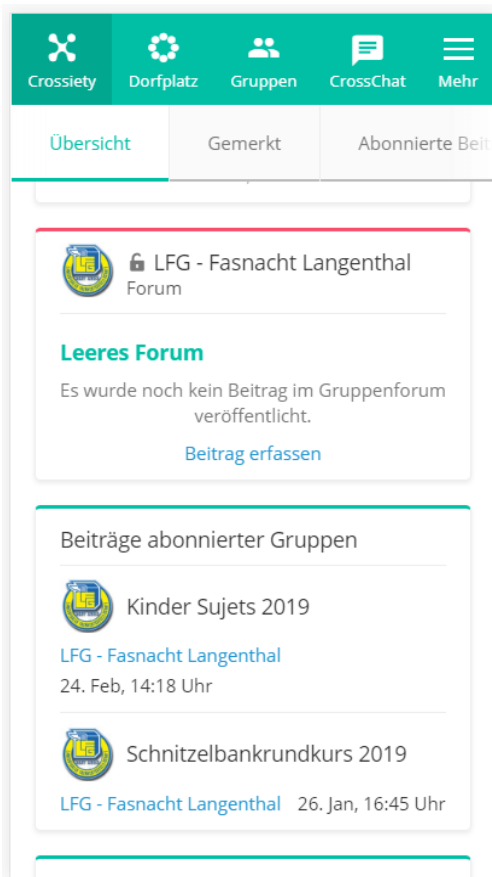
Crossiety Dorfplatz Gruppen CrossChat Mehr

Übersicht Gemerkt Abonnierte Bei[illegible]

LFG - Fasnacht Langenthal
Forum

Leeres Forum

Es wurde noch kein Beitrag im Gruppenforum veröffentlicht.

Beitrag erfassen

Beiträge abonnierter Gruppen

Kinder Sujets 2019

LFG - Fasnacht Langenthal
24. Feb, 14:18 Uhr

Schnitzelbankrundkurs 2019

LFG - Fasnacht Langenthal 26. Jan, 16:45 Uhr